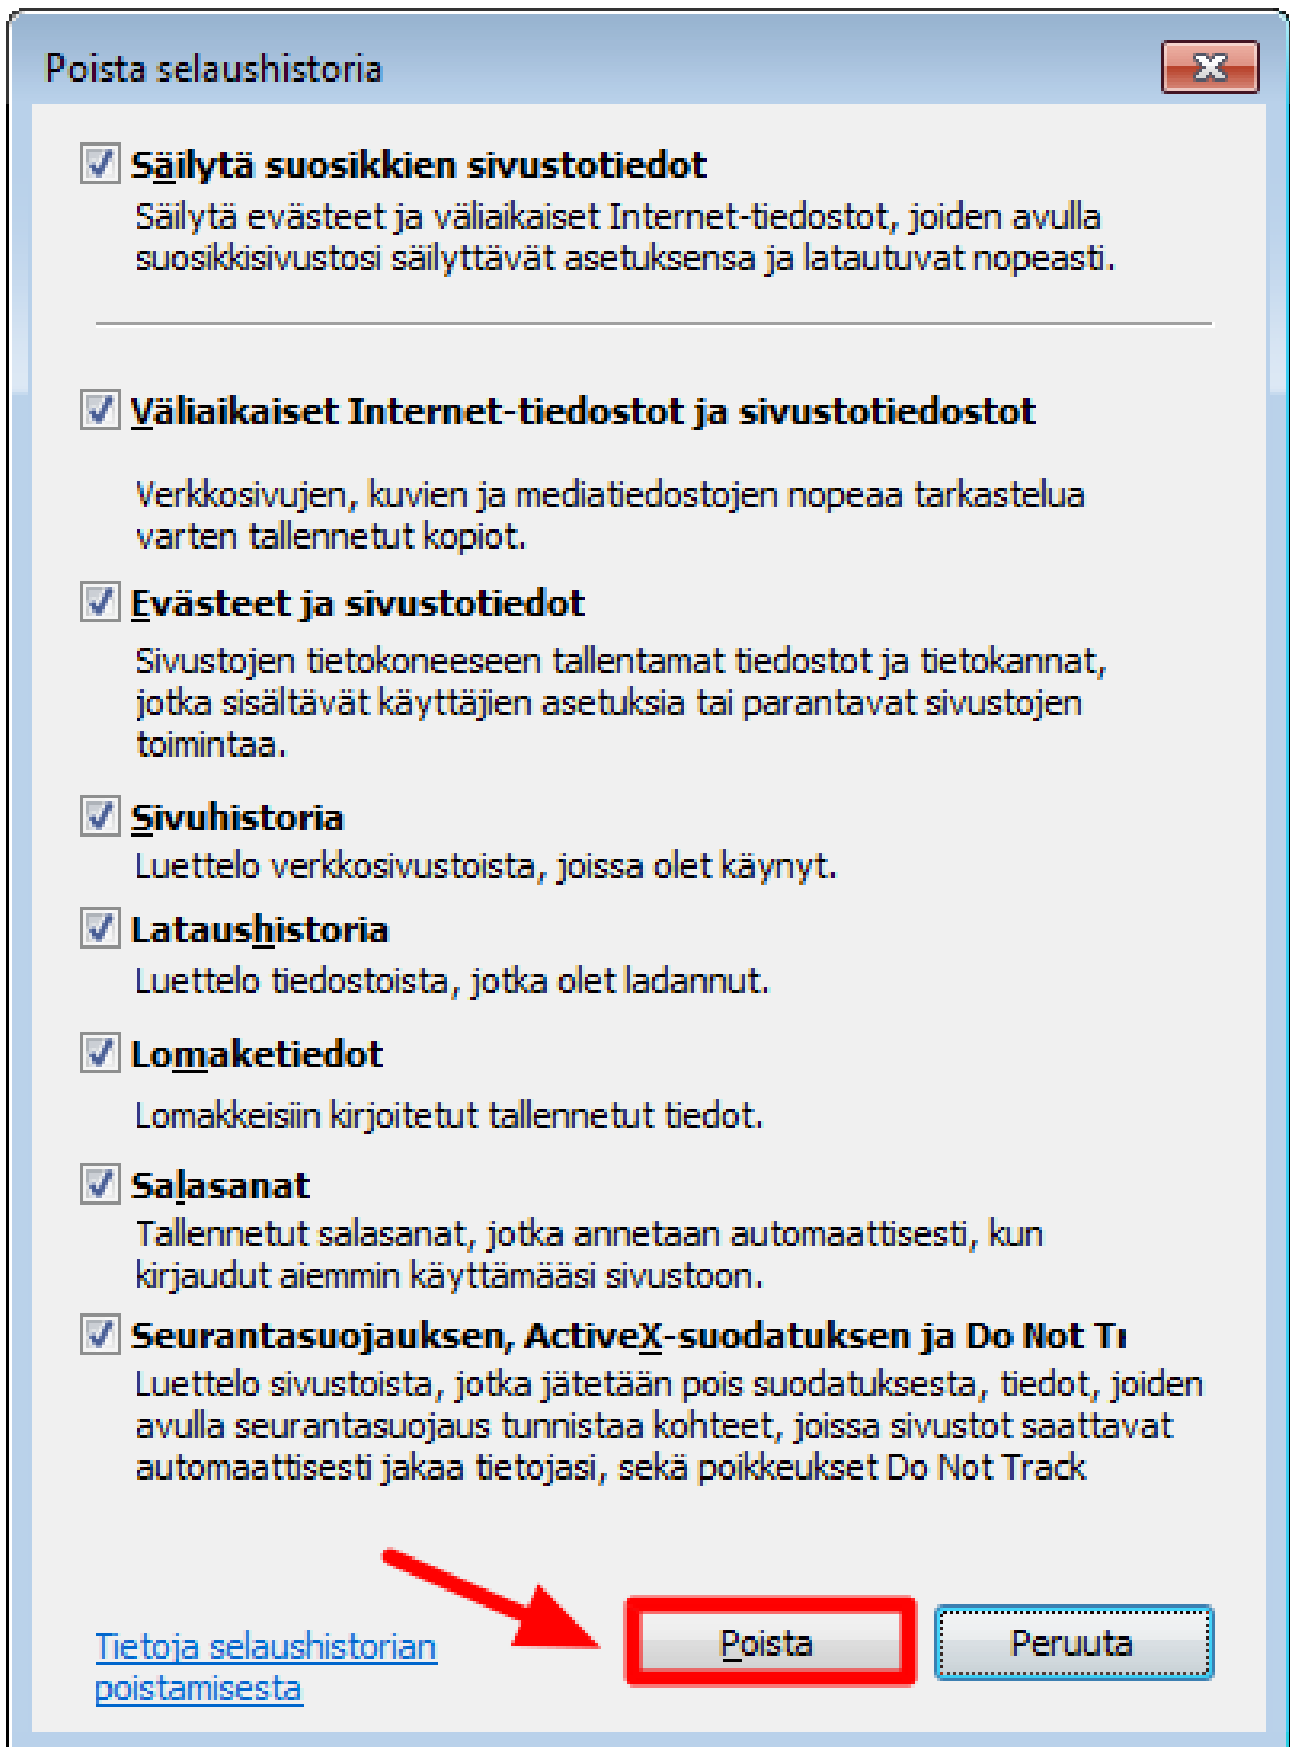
Poista selaushistoria

Säilytä suosikkien sivustotiedot
Säilytä evästeet ja väliaikaiset Internet-tiedostot, joiden avulla suosikkisivustosi säilyttävät asetuksensa ja latautuvat nopeasti.

Väliaikaiset Internet-tiedostot ja sivustotiedostot
Verkkosivujen, kuvien ja mediatiedostojen nopeaa tarkastelua varten tallennetut kopiot.

Evästeet ja sivustotiedot
Sivustojen tietokoneeseen tallentamat tiedostot ja tietokannat, jotka sisältävät käyttäjien asetuksia tai parantavat sivustojen toimintaa.

Sivuhistoria
Luettelo verkkosivustoista, joissa olet käynyt.

Lataushistoria
Luettelo tiedostoista, jotka olet ladannut.

Lomaketiedot
Lomakkeisiin kirjoitetut tallennetut tiedot.

Salasanat
Tallennetut salasanat, jotka annetaan automaattisesti, kun kirjaudut aiemmin käyttämääsi sivustoon.

Seurantasuojauksen, ActiveX-suodatuksen ja Do Not T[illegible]
Luettelo sivustoista, jotka jätetään pois suodatuksesta, tiedot, joiden avulla seurantasuojaus tunnistaa kohteet, joissa sivustot saattavat automaattisesti jakaa tietojasi, sekä poikkeukset Do Not Track

Tietoja selaushistorian poistamisesta

Poista

Peruuta